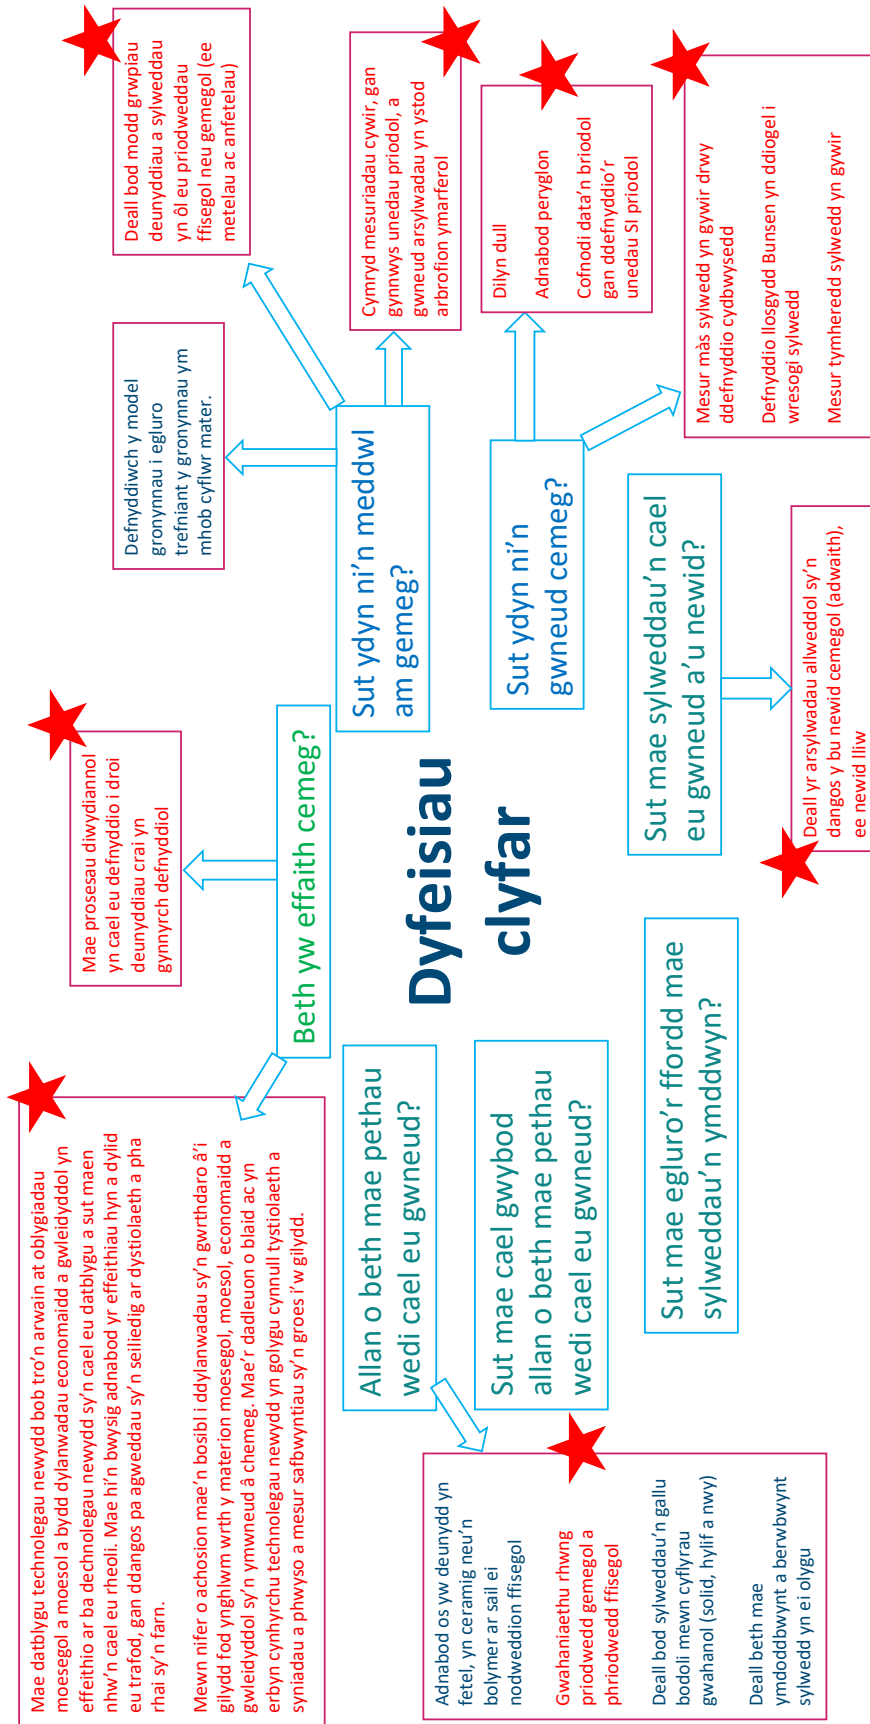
Dyfeisiau clyfar

Sut ydyn ni'n meddwl am gemeg?

Defnyddiwch y model gronynnau i egluro trefniant y gronynnau ym mhob cyflwr mater.

Deall bod modd grwpiau deunyddiau a sylweddau yn ôl eu priodweddau ffisegol neu gemegol (ee metelau ac anfetelau)

Cymryd mesuriadau cywir, gan gynnwys unedau priodol, a gwneud arsylwadau yn ystod arbrofion ymarferol

Sut ydyn ni'n gwneud cemeg?

Dilyn dull

Adnabod peryglon

Cofnodi data'n briodol gan ddefnyddio'r unedau SI priodol

Mesur màs sylwedd yn gywir drwy ddefnyddio cydbwysedd

Defnyddio llosgydd Bunsen yn ddiogel i wresogi sylwedd

Mesur tymheredd sylwedd yn gywir

Sut mae sylweddau'n cael eu gwneud a'u newid?

Deall yr arsylwadau allweddol sy'n dangos y bu newid cemegol (adwaith), ee newid lliw

Beth yw effaith cemeg?

Mae prosesau diwydiannol yn cael eu defnyddio i droi deunyddiau crai yn gynnyrch defnyddiol

Mae datblygu technolegau newydd bob tro'n arwain at oblygiadau moesegol a moesol a bydd dylanwadau economaidd a gwleidyddol yn effeithio ar ba dechnolegau newydd sy'n cael eu datblygu a sut maen nhw'n cael eu rheoli. Mae hi'n bwysig adnabod yr effeithiau hyn a dylid eu trafod, gan ddangos pa agweddau sy'n seiliedig ar dystiolaeth a pha rhai sy'n farn.

Mewn nifer o achosion mae'n bosibl i ddylanwadau sy'n gwrthdaro â'i gilydd fod ynghlwm wrth y materion moesegol, moesol, economaidd a gwleidyddol sy'n ymwneud â chemeg. Mae'r dadleuon o blaid ac yn erbyn cynhyrchu technolegau newydd yn golygu cynnull tystiolaeth a syniadau a phwyso a mesur safbwyntiau sy'n groes i'w gilydd.

Allan o beth mae pethau wedi cael eu gwneud?

Sut mae cael gwybod allan o beth mae pethau wedi cael eu gwneud?

Sut mae egluro'r ffordd mae sylweddau'n ymddwyn?

Adnabod os yw deunydd yn fetel, yn ceramig neu'n bolymer ar sail ei nodweddion ffisegol

Gwahaniaethu rhwng priodwedd gemegol a phriodwedd ffisegol

Deall bod sylweddau'n gallu bodoli mewn cyflyrau gwahanol (solid, hylif a nwy)

Deall beth mae ymdoddbwynt a berwbwynt sylwedd yn ei olygu